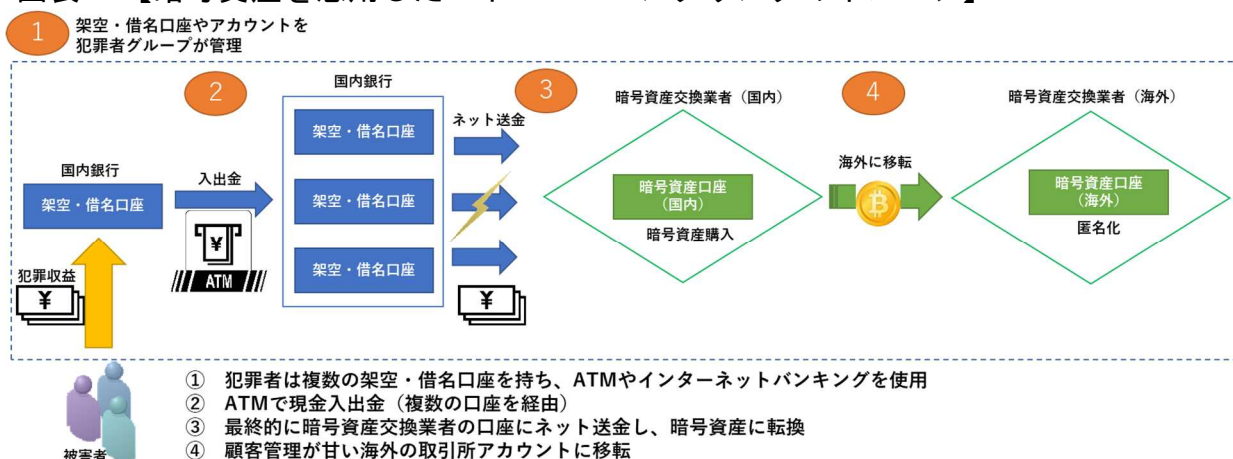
1 架空・借名口座やアカウントを犯罪者グループが管理

2

国内銀行

架空・借名口座

架空・借名口座

架空・借名口座

ネット送金

3

暗号資産交換業者（国内）

暗号資産口座（国内）

暗号資産購入

4

海外に移転

暗号資産交換業者（海外）

暗号資産口座（海外）

匿名化

国内銀行

架空・借名口座

入出金

ATM

犯罪収益

¥

¥

¥

被害者

① 犯罪者は複数の架空・借名口座を持ち、ATMやインターネットバンキングを使用
② ATMで現金入出金（複数の口座を経由）
③ 最終的に暗号資産交換業者の口座にネット送金し、暗号資産に転換
④ 顧客管理が甘い海外の取引所アカウントに移転